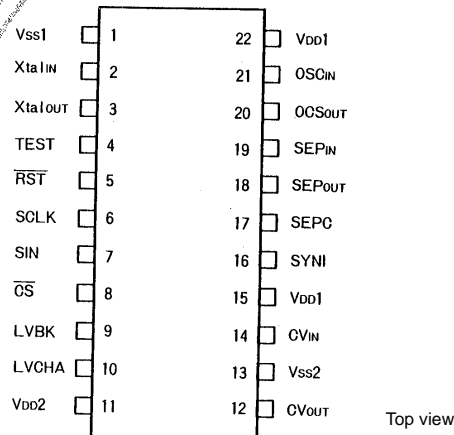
Vss1 1
XtalIN 2
XtalOUT 3
TEST 4
$\overline{RST}$ 5
SCLK 6
SIN 7
$\overline{CS}$ 8
LVBK 9
LVCHA 10
VDD2 11

22 VDD1
21 OSCIN
20 OCSOUT
19 SEPIN
18 SEPOUT
17 SEPC
16 SYNI
15 VDD1
14 CVIN
13 Vss2
12 CVOUT

Top view